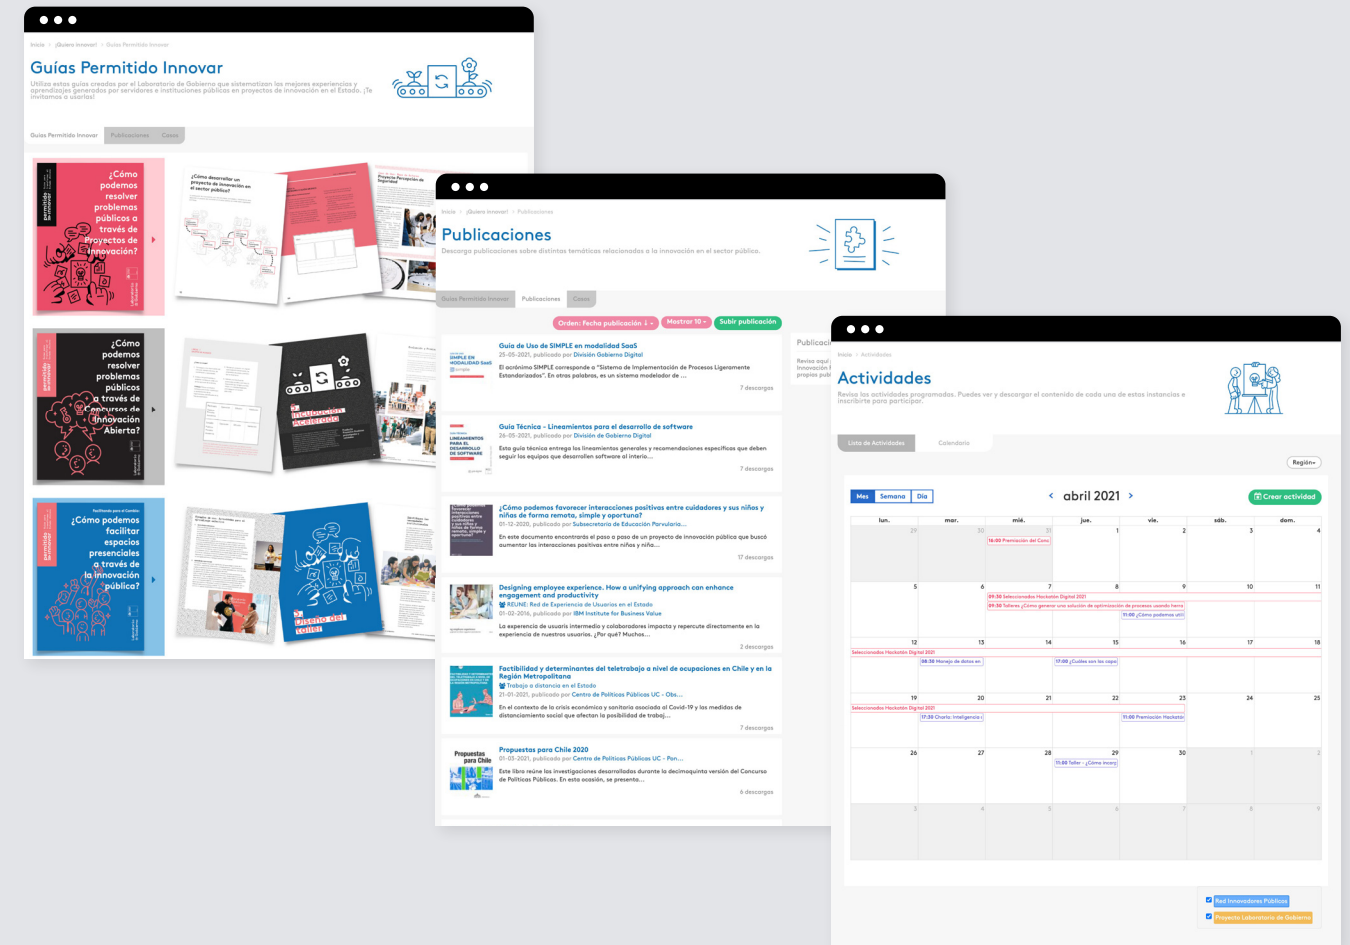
Inicio > ¡Quiero Innovar! > Guías Permitido Innovar

Guías Permitido Innovar

Utiliza estas guías creadas por el Laboratorio de Gobierno que sistematizan las mejores experiencias y aprendizajes generados por servidores e instituciones públicas en proyectos de innovación en el Estado. ¡Te invitamos a usarlas!

Guías Permitido Innovar | Publicaciones | Casos

permitido innovar

¿Cómo podemos resolver problemas públicos a través de Proyectos de Innovación?

¿Cómo desarrollar un proyecto de innovación en el sector público?

¿Cómo podemos resolver problemas públicos a través de Concursos de Innovación Abierta?

Incubación Acelerada

Facilitación para el Cambio

¿Cómo podemos facilitar espacios presenciales a través de la innovación pública?

Diseño del taller

Inicio > ¡Quiero Innovar! > Publicaciones

Publicaciones

Descarga publicaciones sobre distintas temáticas relacionadas a la innovación en el sector público.

Guías Permitido Innovar | Publicaciones | Casos

Orden: Fecha publicación ↓ | Mostrar 10 | Subir publicación

Guía de Uso de SIMPLE en modalidad SaaS
25-05-2021, publicado por División Gobierno Digital
El acrónimo SIMPLE corresponde a "Sistema de Implementación de Procesos Ligeramente Estandarizados". En otras palabras, es un sistema modelador de ...
7 descargas

Guía Técnico - Lineamientos para el desarrollo de software
26-05-2021, publicado por División de Gobierno Digital
Esta guía técnica entrega los lineamientos generales y recomendaciones específicas que deben seguir los equipos que desarrollen software al interior...
7 descargas

¿Cómo podemos favorecer interacciones positivas entre cuidadores y sus niñas y niños de forma remota, simple y oportuna?
01-12-2020, publicado por Subsecretaría de Educación Parvularia...
En este documento encontrarás el paso a paso de un proyecto de innovación pública que buscó aumentar las interacciones positivas entre niñas y niño...
17 descargas

Designing employee experience. How a unifying approach can enhance engagement and productivity
REUNE: Red de Experiencia de Usuarios en el Estado
01-02-2016, publicado por IBM Institute for Business Value
La experiencia de usuario intermedio y colaboradores impacta y repercute directamente en la experiencia de nuestros usuarios. ¿Por qué? Muchos...
2 descargas

Factibilidad y determinantes del teletrabajo a nivel de ocupaciones en Chile y en la Región Metropolitana
Trabajo a distancia en el Estado
21-01-2021, publicado por Centro de Políticas Públicas UC - Obs...
En el contexto de la crisis económica y sanitaria asociada al Covid-19 y las medidas de distanciamiento social que afectan la posibilidad de trabaj...
7 descargas

Propuestas para Chile 2020
01-03-2021, publicado por Centro de Políticas Públicas UC - Pon...
Este libro reúne las investigaciones desarrolladas durante la decimoquinta versión del Concurso de Políticas Públicas. En esta ocasión, se presenta...
6 descargas

Publicaci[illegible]
Revisa aquí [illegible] Innovación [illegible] propias pub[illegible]

Inicio > Actividades

Actividades

Revisa las actividades programadas. Puedes ver y descargar el contenido de cada una de estas instancias e inscribirte para participar.

Lista de Actividades | Calendario

Región

Mes | Semana | Día
‹ abril 2021 ›
Crear actividad

| lun. | mar. | mié. | jue. | vie. | sáb. | dom. |
|---|---|---|---|---|---|---|
| 29 | 30 | 31 16:00 Premiación del Conc | 1 | 2 | 3 | 4 |
| 5 | 6 | 7 09:30 Seleccionados Hackatón Digital 2021; 09:30 Talleres ¿Cómo generar una solución de optimización de procesos usando herra | 8 | 9 11:00 ¿Cómo podemos utili | 10 | 11 |
| 12 Seleccionados Hackatón Digital 2021 | 13 08:30 Manejo de datos en | 14 | 15 17:00 ¿Cuáles son las capa | 16 | 17 | 18 |
| 19 Seleccionados Hackatón Digital 2021 | 20 17:30 Charla: Inteligencia | 21 | 22 | 23 11:00 Premiación Hackatón | 24 | 25 |
| 26 | 27 | 28 | 29 11:00 Taller - ¿Cómo incorp | 30 | 1 | 2 |
| 3 | 4 | 5 | 6 | 7 | 8 | 9 |

Red Innovadores Públicos
Proyecto Laboratorio de Gobierno